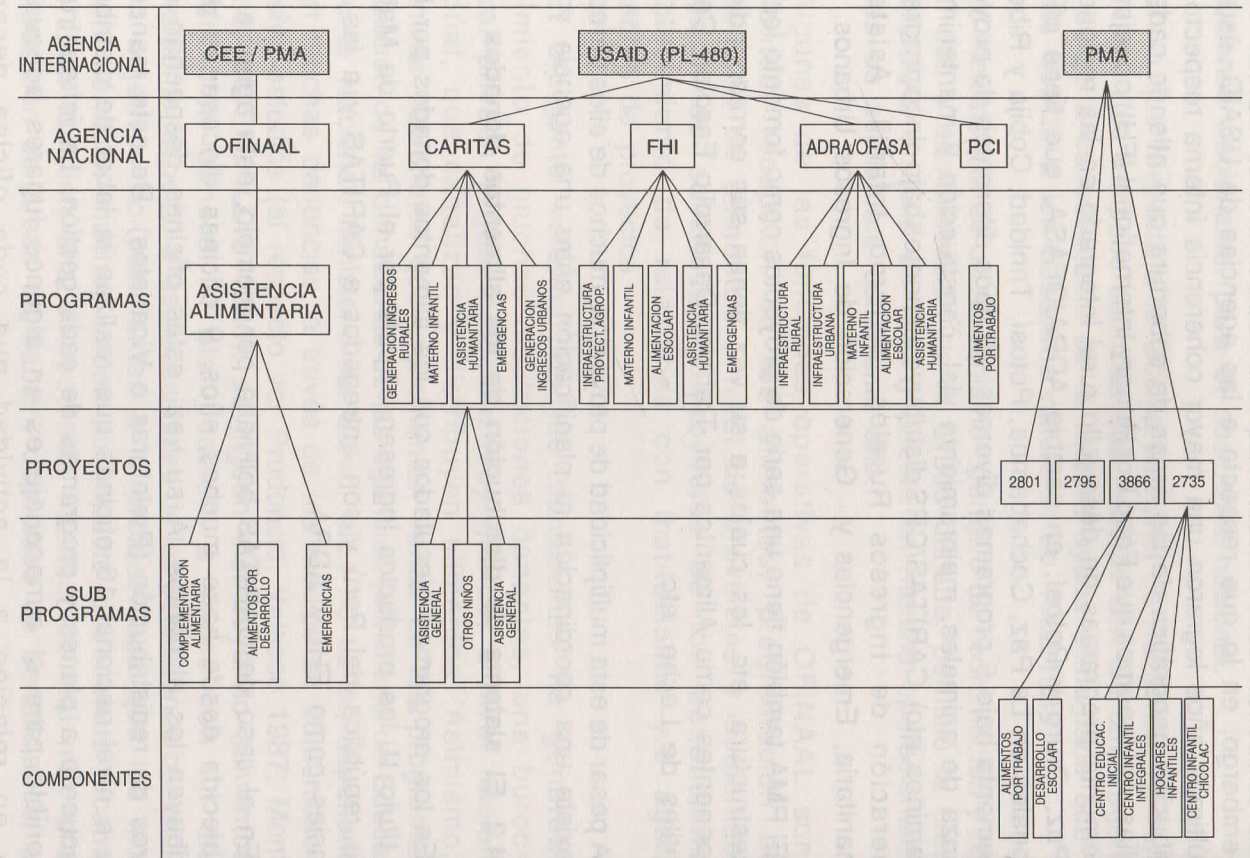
AGENCIA INTERNACIONAL

CEE / PMA

USAID (PL-480)

PMA

AGENCIA NACIONAL

OFINAAL

CARITAS

FHI

ADRA/OFASA

PCI

PROGRAMAS

ASISTENCIA ALIMENTARIA

GENERACION INGRESOS RURALES

MATERNO INFANTIL

ASISTENCIA HUMANITARIA

EMERGENCIAS

GENERACION INGRESOS URBANOS

INFRAESTRUCTURA PROYECT. AGROP.

MATERNO INFANTIL

ALIMENTACION ESCOLAR

ASISTENCIA HUMANITARIA

EMERGENCIAS

INFRAESTRUCTURA RURAL

INFRAESTRUCTURA URBANA

MATERNO INFANTIL

ALIMENTACION ESCOLAR

ASISTENCIA HUMANITARIA

ALIMENTOS POR TRABAJO

PROYECTOS

2801

2795

3866

2735

SUB PROGRAMAS

COMPLEMENTACION ALIMENTARIA

ALIMENTOS POR DESARROLLO

EMERGENCIAS

ASISTENCIA GENERAL

OTROS NIÑOS

ASISTENCIA GENERAL

COMPONENTES

ALIMENTOS POR TRABAJO

DESARROLLO ESCOLAR

CENTRO EDUCAC. INICIAL

CENTRO INFANTIL INTEGRALES

HOGARES INFANTILES

CENTRO INFANTIL CHICOLAC